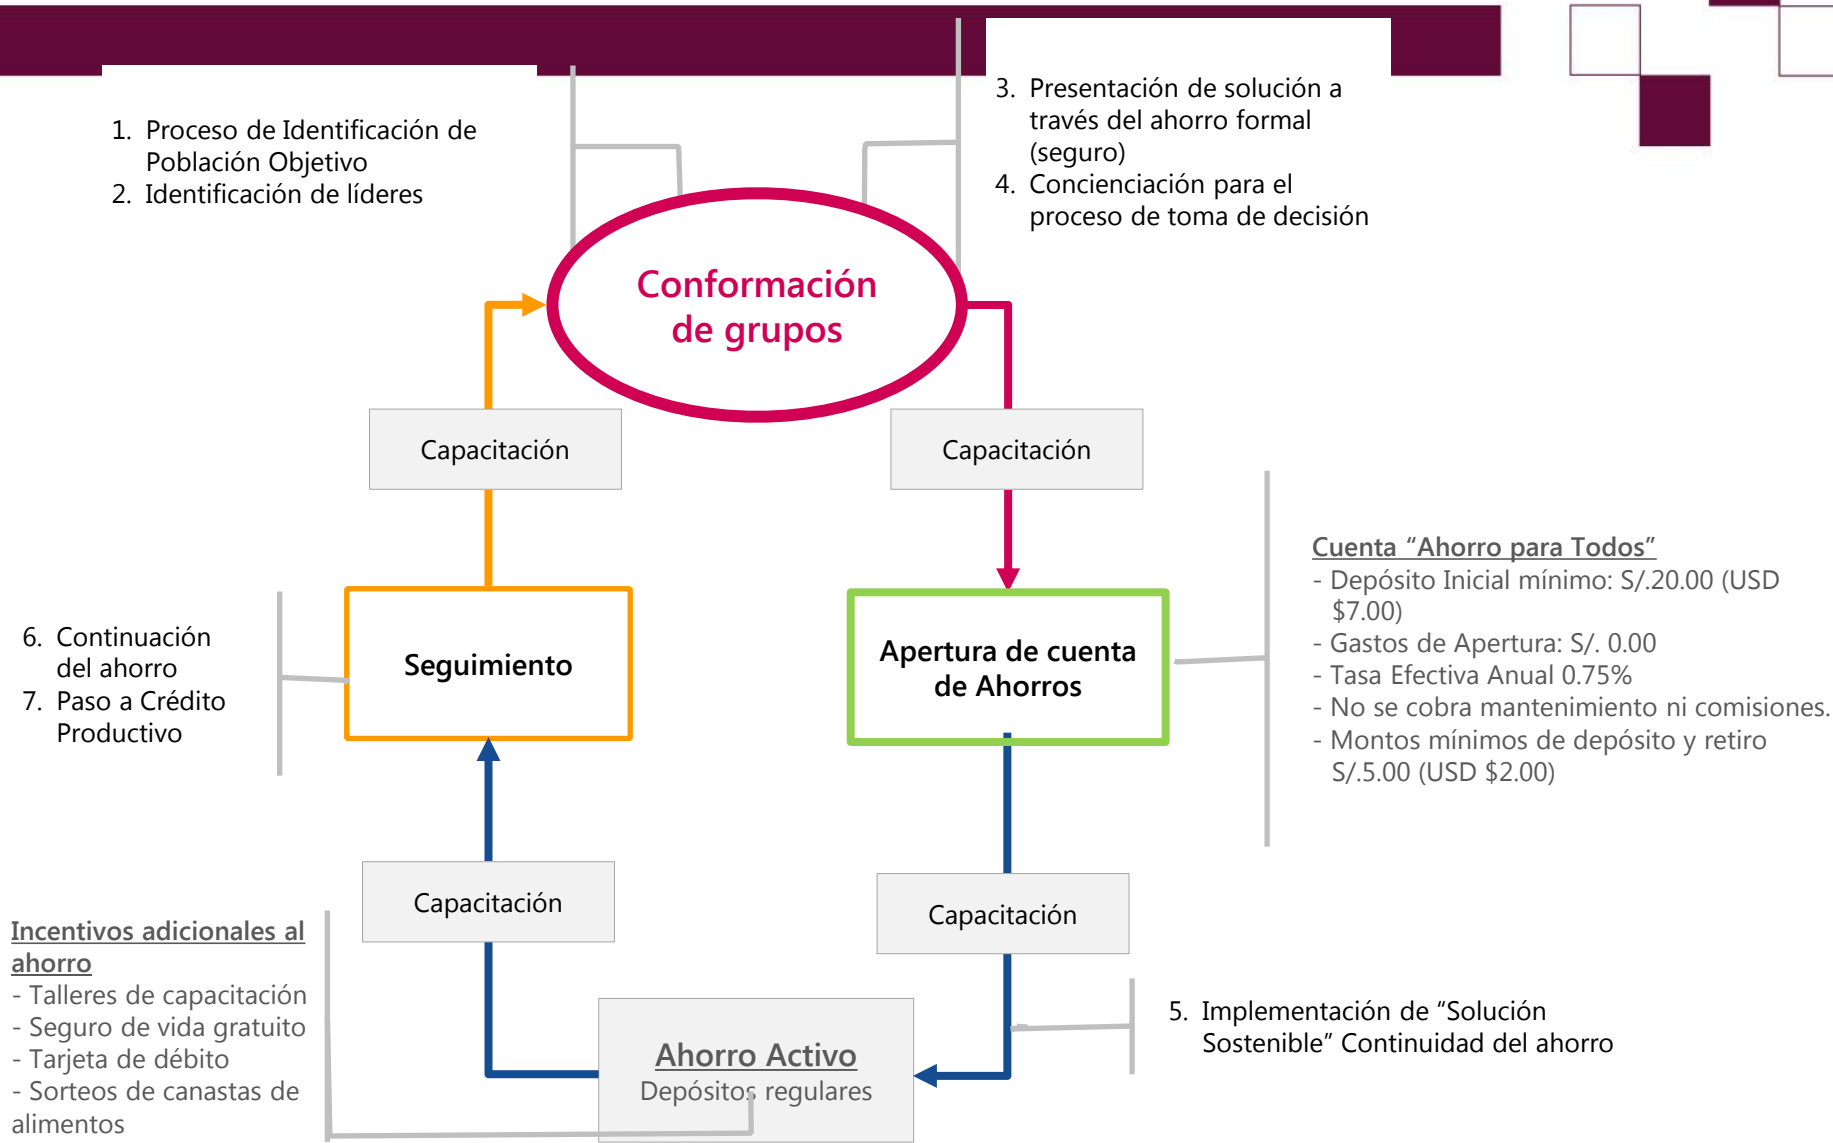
1. Proceso de Identificación de Población Objetivo
2. Identificación de líderes

3. Presentación de solución a través del ahorro formal (seguro)
4. Concienciación para el proceso de toma de decisión

Conformación de grupos

Capacitación

Capacitación

Cuenta "Ahorro para Todos"
- Depósito Inicial mínimo: S/.20.00 (USD $7.00)
- Gastos de Apertura: S/. 0.00
- Tasa Efectiva Anual 0.75%
- No se cobra mantenimiento ni comisiones.
- Montos mínimos de depósito y retiro S/.5.00 (USD $2.00)

6. Continuación del ahorro
7. Paso a Crédito Productivo

Seguimiento

Apertura de cuenta de Ahorros

Capacitación

Capacitación

Incentivos adicionales al ahorro
- Talleres de capacitación
- Seguro de vida gratuito
- Tarjeta de débito
- Sorteos de canastas de alimentos

Ahorro Activo
Depósitos regulares

5. Implementación de "Solución Sostenible" Continuidad del ahorro